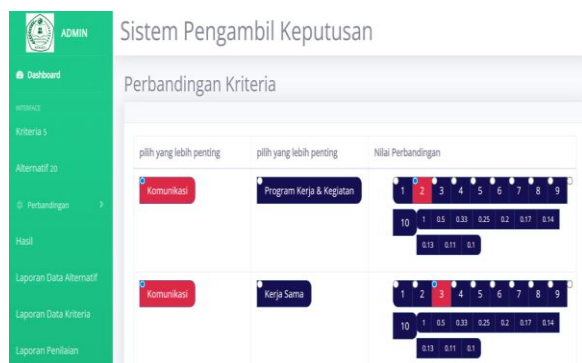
ADMIN

Dashboard

INTERFACE

Kriteria 5

Alternatif 20

Perbandingan

Hasil

Laporan Data Alternatif

Laporan Data Kriteria

Laporan Penilaian

Sistem Pengambil Keputusan

Perbandingan Kriteria

| pilih yang lebih penting | pilih yang lebih penting | Nilai Perbandingan |
|---|---|---|
| Komunikasi | Program Kerja & Kegiatan | 1 2 3 4 5 6 7 8 9 10 1 0.5 0.33 0.25 0.2 0.17 0.14 0.13 0.11 0.1 |
| Komunikasi | Kerja Sama | 1 2 3 4 5 6 7 8 9 10 1 0.5 0.33 0.25 0.2 0.17 0.14 0.13 0.11 0.1 |